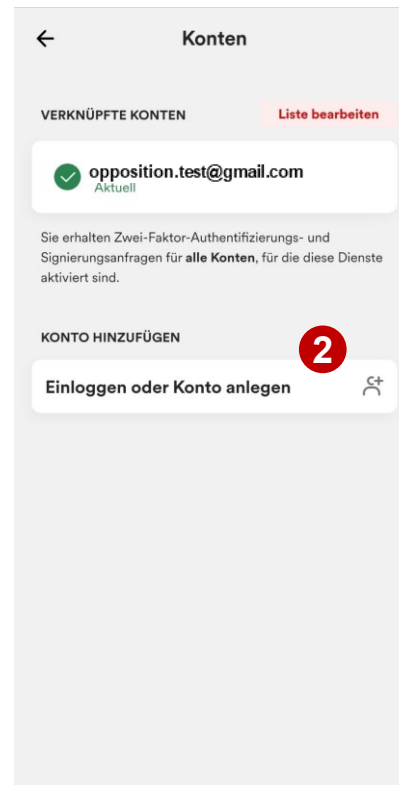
←

Konten

VERKNÜPFTE KONTEN

Liste bearbeiten

opposition.test@gmail.com
Aktuell

Sie erhalten Zwei-Faktor-Authentifizierungs- und Signierungsanfragen für **alle Konten**, für die diese Dienste aktiviert sind.

KONTO HINZUFÜGEN

2

Einloggen oder Konto anlegen